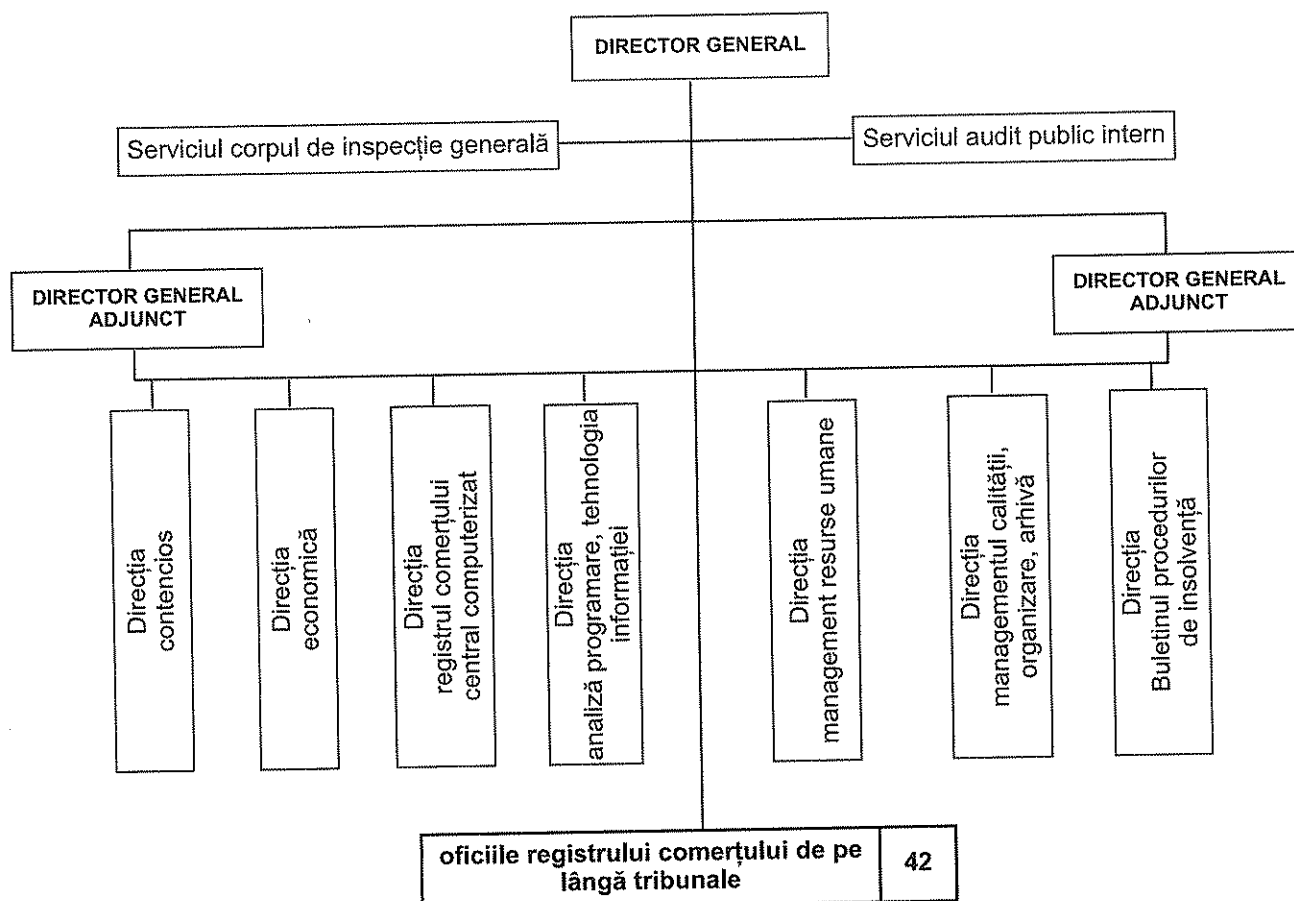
DIRECTOR GENERAL

Serviciul corpul de inspecție generală

Serviciul audit public intern

DIRECTOR GENERAL ADJUNCT

DIRECTOR GENERAL ADJUNCT

Direcția contencios

Direcția economică

Direcția registrul comerțului central computerizat

Direcția analiză programare, tehnologia informației

Direcția management resurse umane

Direcția managementul calității, organizare, arhivă

Direcția Buletinul procedurilor de insolvență

oficiile registrului comerțului de pe lângă tribunale

42